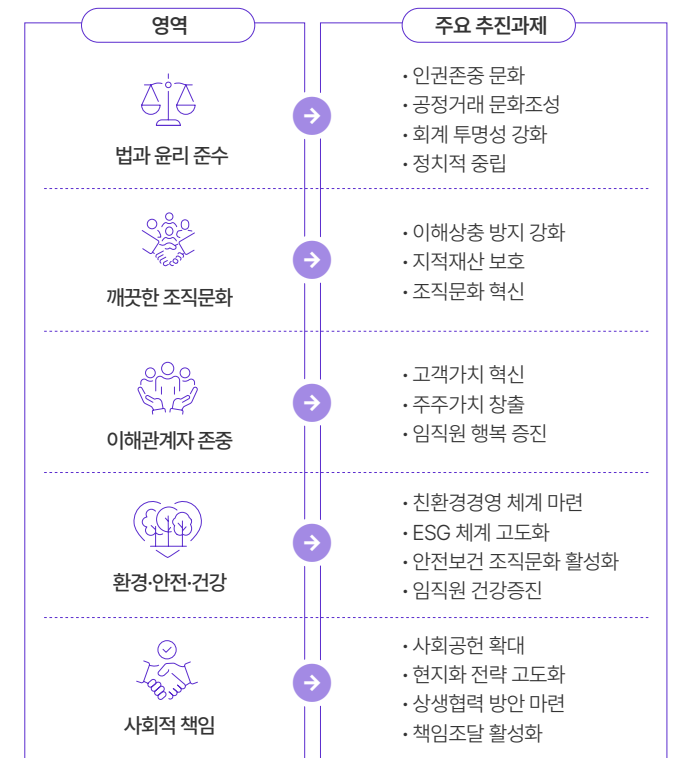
| 영역 | 주요 추진과제 |
|---|---|
| 법과 윤리 준수 | · 인권존중 문화<br>· 공정거래 문화조성<br>· 회계 투명성 강화<br>· 정치적 중립 |
| 깨끗한 조직문화 | · 이해상충 방지 강화<br>· 지적재산 보호<br>· 조직문화 혁신 |
| 이해관계자 존중 | · 고객가치 혁신<br>· 주주가치 창출<br>· 임직원 행복 증진 |
| 환경·안전·건강 | · 친환경경영 체계 마련<br>· ESG 체계 고도화<br>· 안전보건 조직문화 활성화<br>· 임직원 건강증진 |
| 사회적 책임 | · 사회공헌 확대<br>· 현지화 전략 고도화<br>· 상생협력 방안 마련<br>· 책임조달 활성화 |